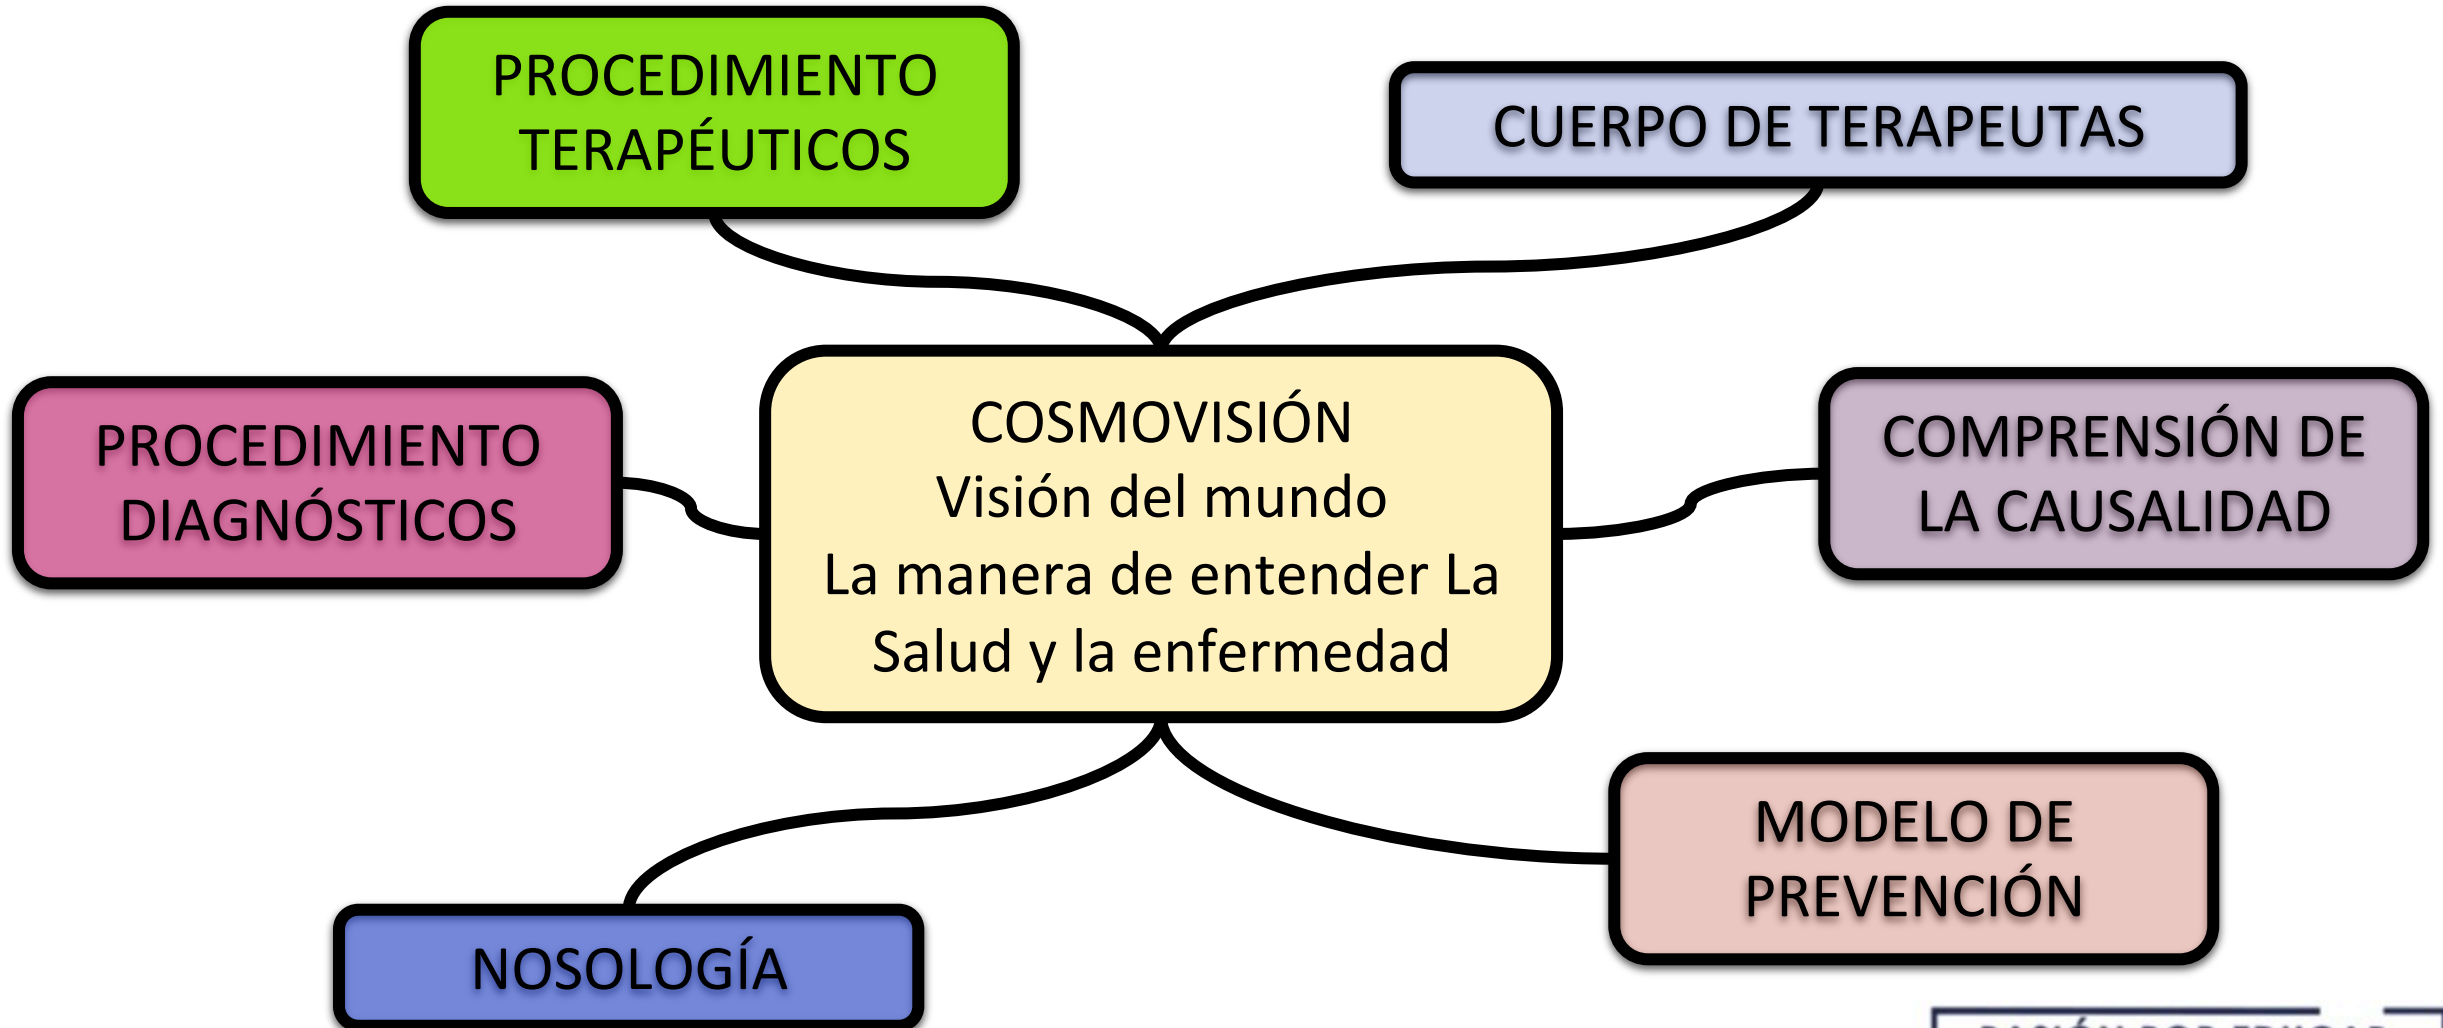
PROCEDIMIENTO TERAPÉUTICOS

CUERPO DE TERAPEUTAS

PROCEDIMIENTO DIAGNÓSTICOS

COSMOVISIÓN
Visión del mundo
La manera de entender La Salud y la enfermedad

COMPRENSIÓN DE LA CAUSALIDAD

MODELO DE PREVENCIÓN

NOSOLOGÍA

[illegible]